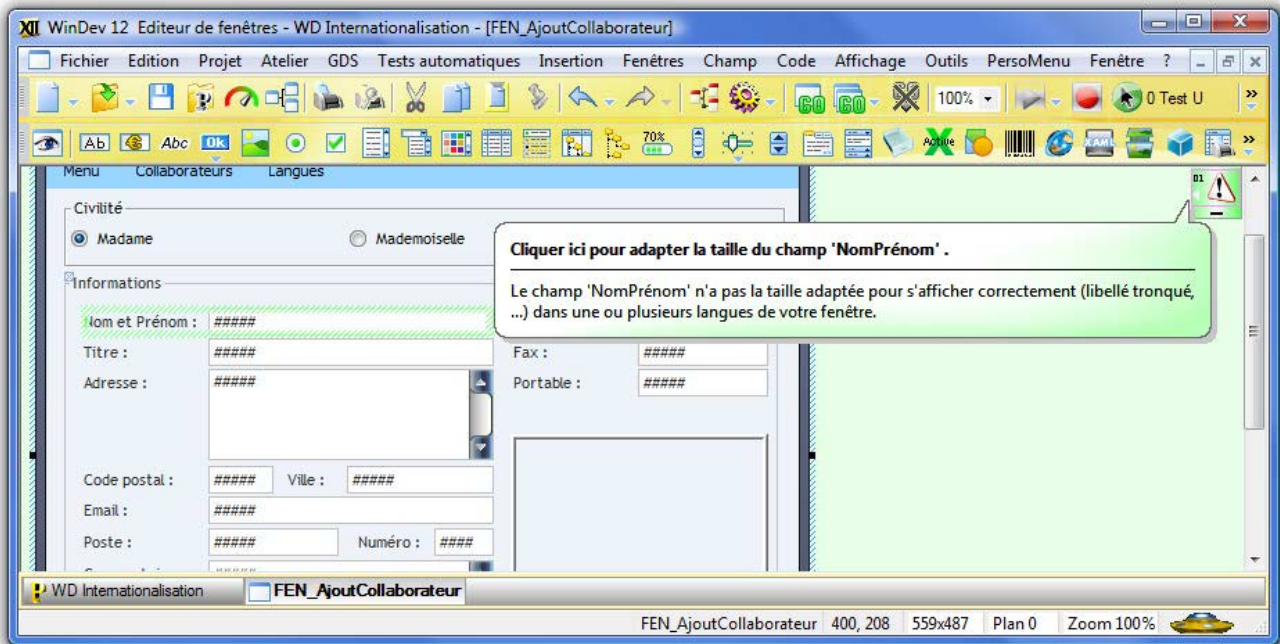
XII WinDev 12 Editeur de fenêtres - WD Internationalisation - [FEN_AjoutCollaborateur]

Fichier Edition Projet Atelier GDS Tests automatiques Insertion Fenêtres Champ Code Affichage Outils PersoMenu Fenêtre ?

100%

0 Test U

Ab Abc Ok 70% Active XAML

Menu Collaborateurs Langues

Civilité

Madame

Mademoiselle

Informations

Nom et Prénom : #####

Titre : #####

Adresse : #####

Code postal : ##### Ville : #####

Email : #####

Poste : ##### Numéro : ####

Fax : #####

Portable : #####

Cliquer ici pour adapter la taille du champ 'NomPrénom' .

Le champ 'NomPrénom' n'a pas la taille adaptée pour s'afficher correctement (libellé tronqué, ...) dans une ou plusieurs langues de votre fenêtre.

01

WD Internationalisation

FEN_AjoutCollaborateur

FEN_AjoutCollaborateur 400, 208 559x487 Plan 0 Zoom 100%